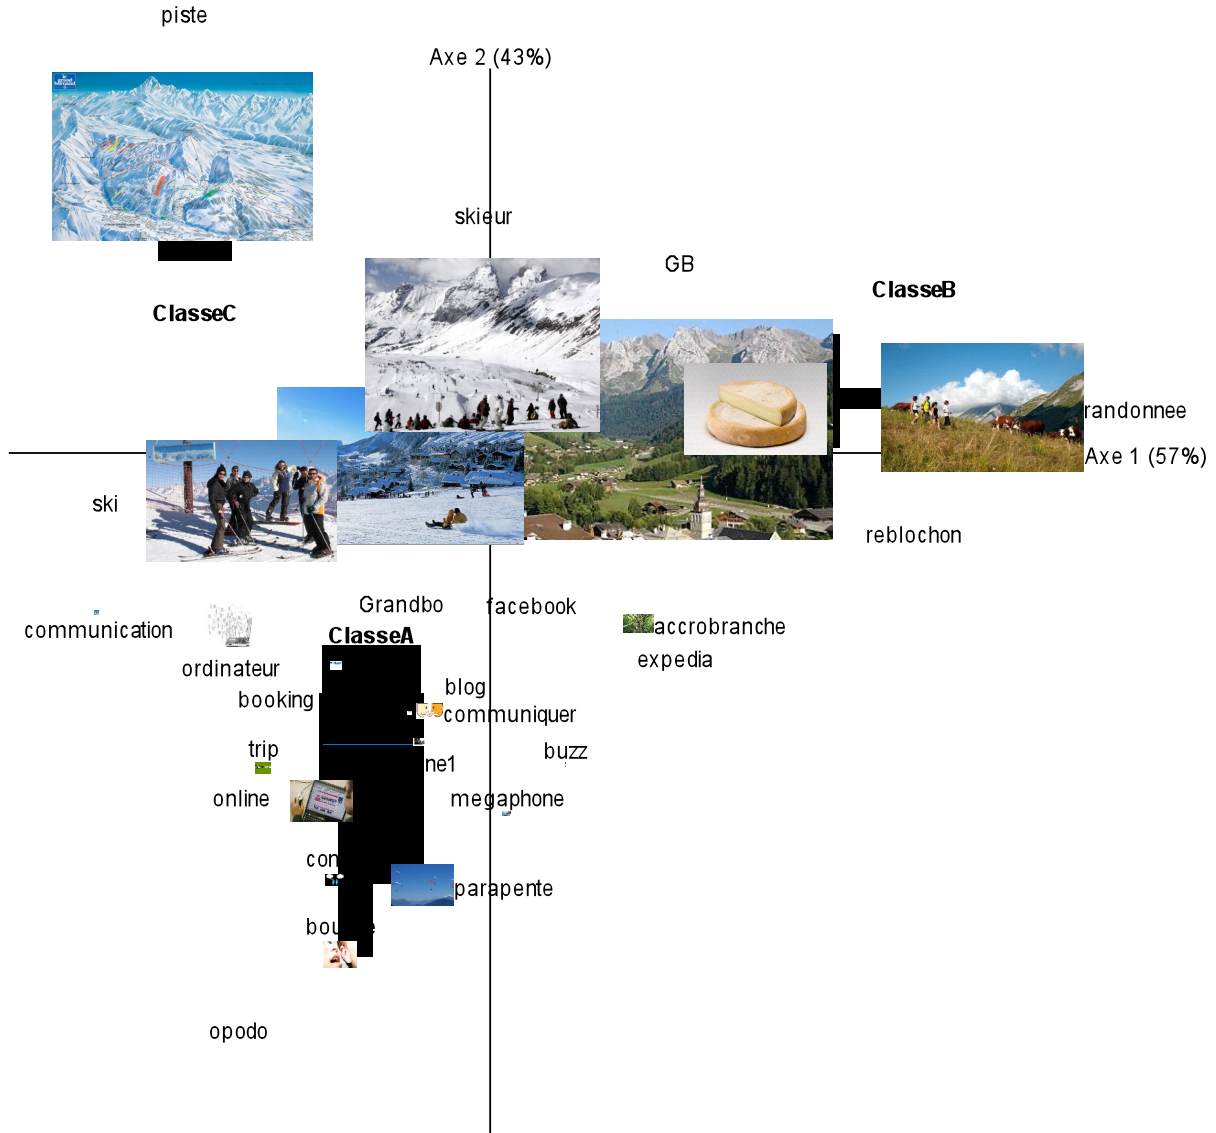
piste

Axe 2 (43%)

skieur

GB

ClasseB

ClasseC

randonnee

Axe 1 (57%)

ski

reblochon

Grandbo

facebook

accrobranche

communication

ClasseA

expedia

ordinateur

blog

booking

communiquer

trip

buzz

ne1

online

megaphone

con

parapente

bou

opodo